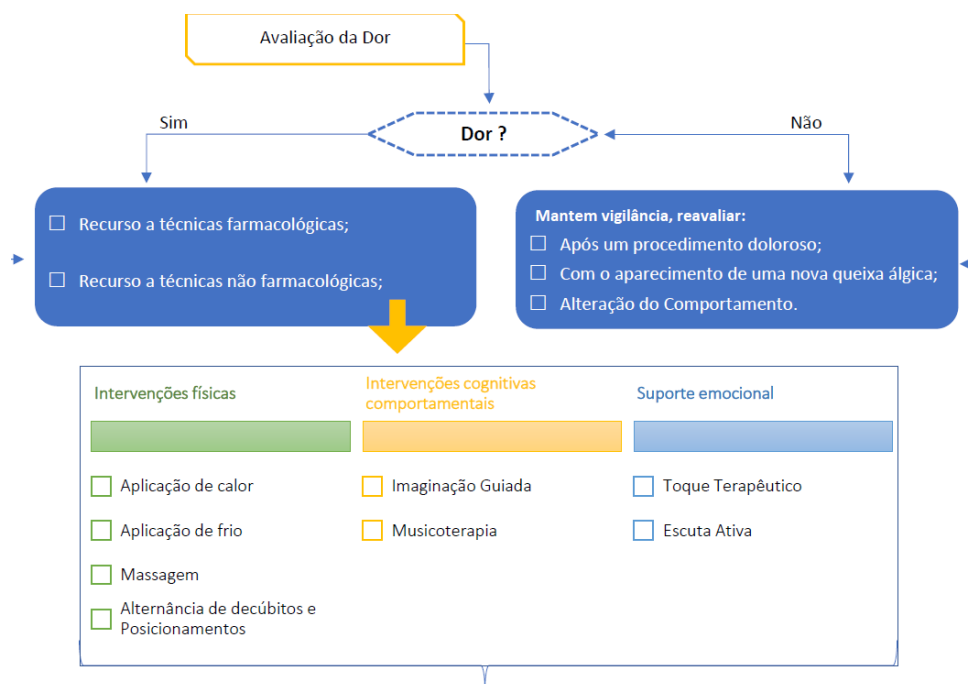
Avaliação da Dor

Sim

Dor ?

Não

☐ Recurso a técnicas farmacológicas;

☐ Recurso a técnicas não farmacológicas;

Mantem vigilância, reavaliar:

☐ Após um procedimento doloroso;

☐ Com o aparecimento de uma nova queixa álgica;

☐ Alteração do Comportamento.

Intervenções físicas

Intervenções cognitivas comportamentais

Suporte emocional

☐ Aplicação de calor

☐ Aplicação de frio

☐ Massagem

☐ Alternância de decúbitos e Posicionamentos

☐ Imaginação Guiada

☐ Musicoterapia

☐ Toque Terapêutico

☐ Escuta Ativa